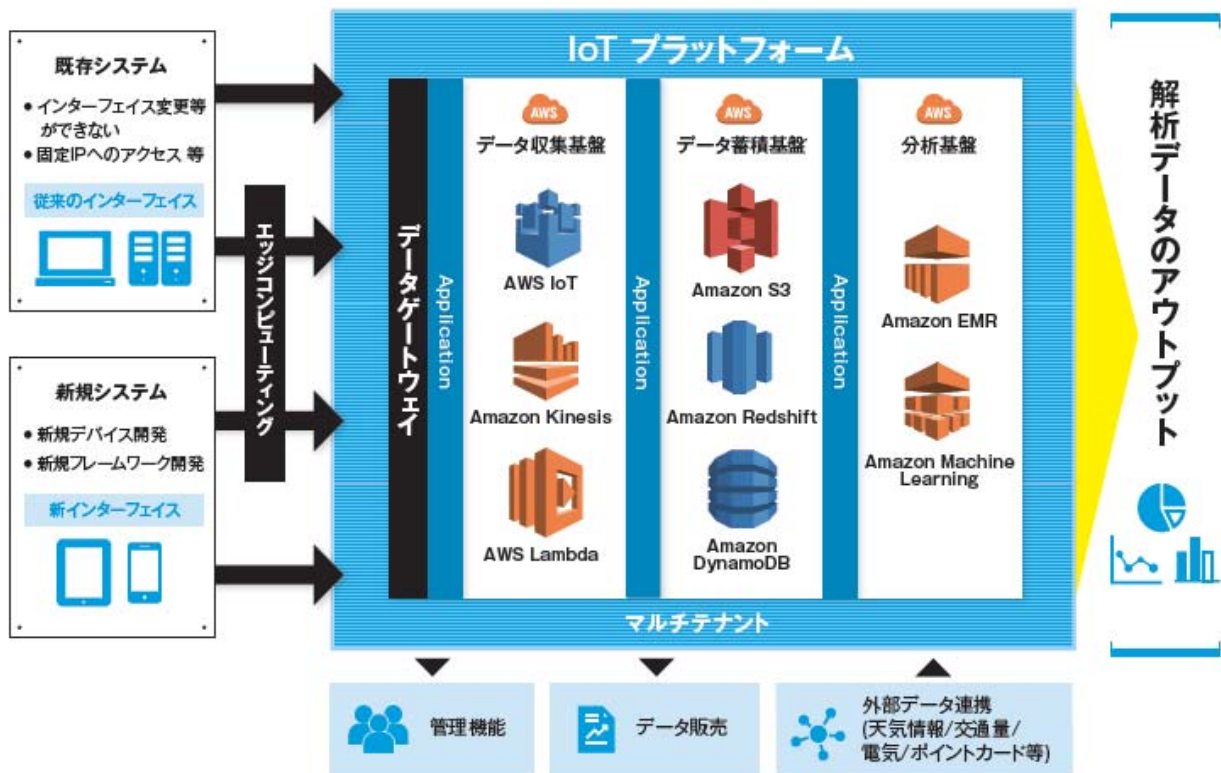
既存システム

● インターフェイス変更等ができない
● 固定IPへのアクセス 等

従来のインターフェイス

新規システム

● 新規デバイス開発
● 新規フレームワーク開発

新インターフェイス

エッジコンピューティング

IoT プラットフォーム

データゲートウェイ

Application

AWS
データ収集基盤

AWS IoT

Amazon Kinesis

AWS Lambda

Application

AWS
データ蓄積基盤

Amazon S3

Amazon Redshift

Amazon DynamoDB

Application

AWS
分析基盤

Amazon EMR

Amazon Machine Learning

マルチテナント

解析データのアウトプット

管理機能

データ販売

外部データ連携
(天気情報/交通量/電気/ポイントカード等)